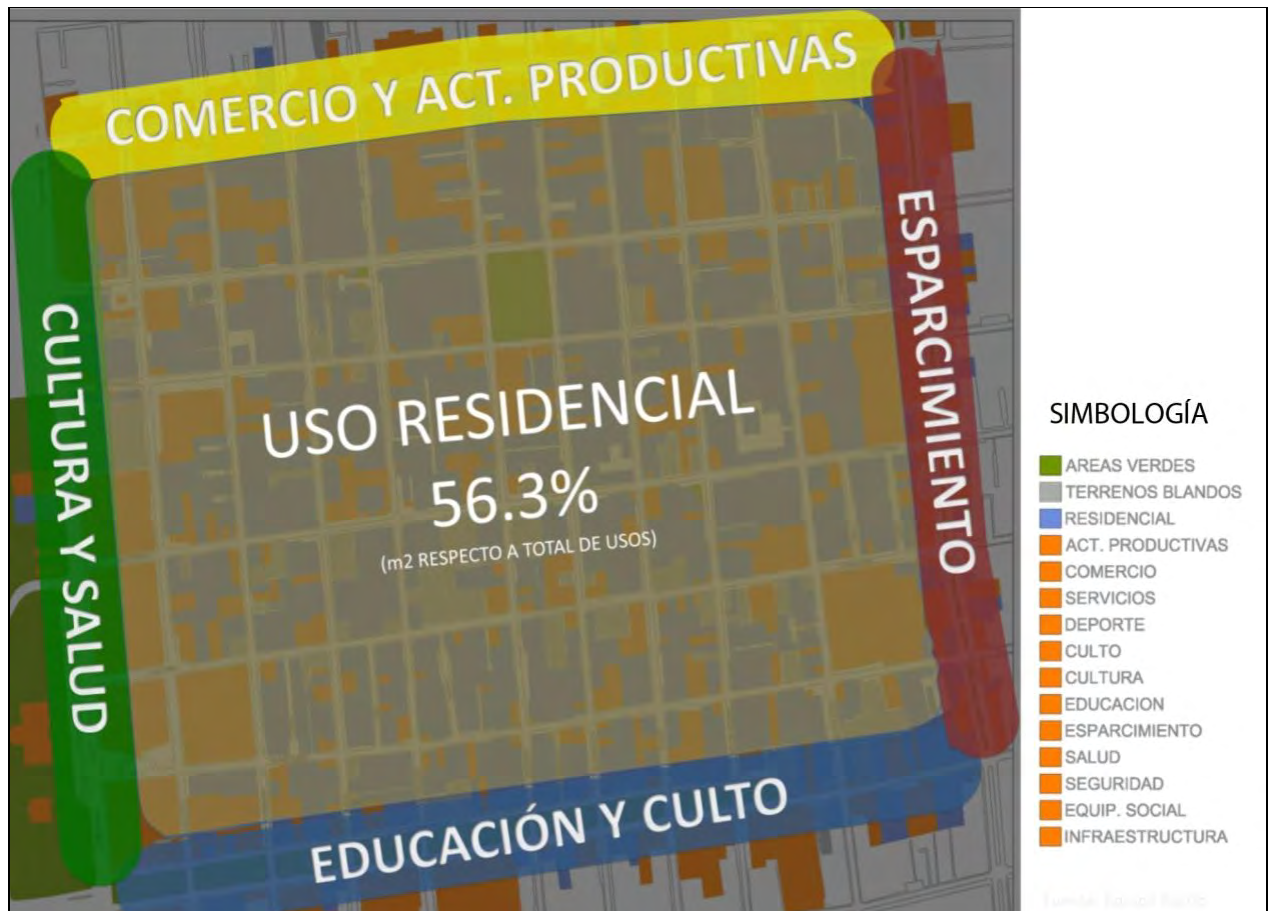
COMERCIO Y ACT. PRODUCTIVAS

CULTURA Y SALUD

ESPARCIMIENTO

USO RESIDENCIAL
56.3%
(m2 RESPECTO A TOTAL DE USOS)

EDUCACIÓN Y CULTO

SIMBOLOGÍA
AREAS VERDES
TERRENOS BLANDOS
RESIDENCIAL
ACT. PRODUCTIVAS
COMERCIO
SERVICIOS
DEPORTE
CULTO
CULTURA
EDUCACION
ESPARCIMIENTO
SALUD
SEGURIDAD
EQUIP. SOCIAL
INFRAESTRUCTURA

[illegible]